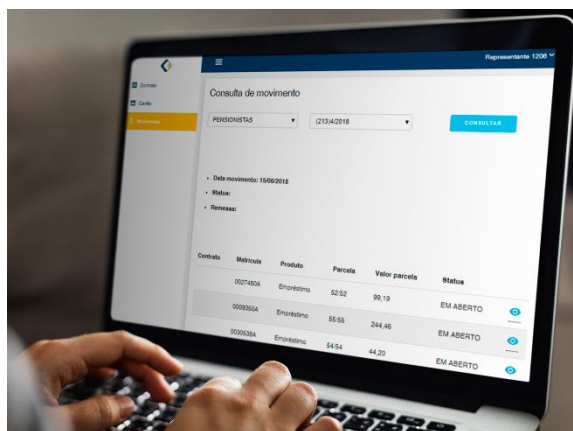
≡

Representante 1206

Contratos
Cartão
Movimentos

Consulta de movimento

PENSIONISTAS
(213)4/2018
CONSULTAR

• Data movimento: 15/06/2018
• Status:
• Remessa:

| Contrato | Matricula | Produto | Parcela | Valor parcela | Status |
|---|---|---|---|---|---|
| | 0027480A | Empréstimo | 52/52 | 99,19 | EM ABERTO |
| | 0009350A | Empréstimo | 55/55 | 244,46 | EM ABERTO |
| | 0030530A | Empréstimo | 54/54 | 44,20 | EM ABERTO |